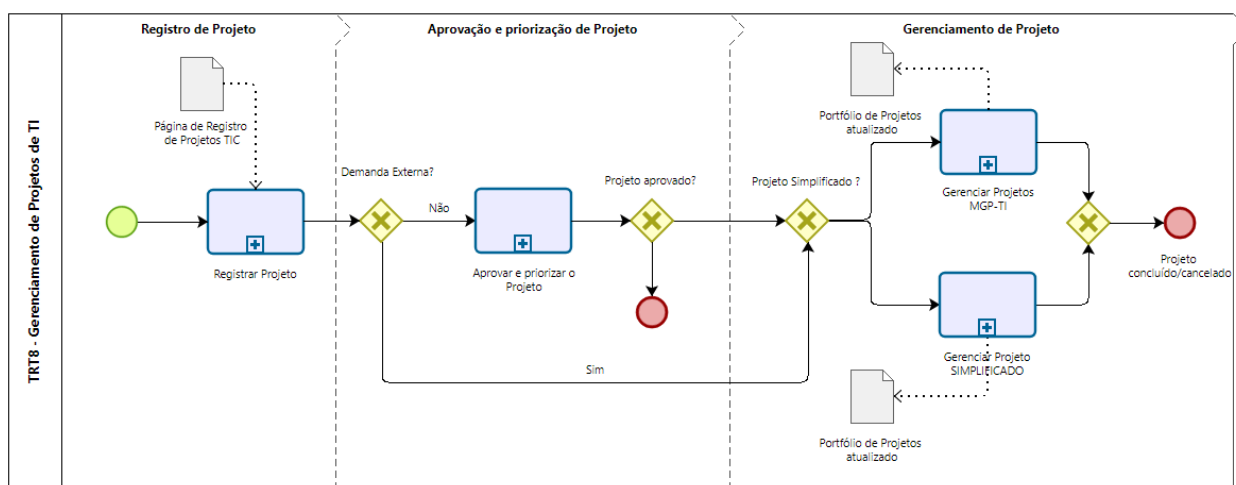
TRT8 - Gerenciamento de Projetos de TI

Registro de Projeto

Aprovação e priorização de Projeto

Gerenciamento de Projeto

Página de Registro de Projetos TIC

Registrar Projeto

Demanda Externa?

Não

Aprovar e priorizar o Projeto

Projeto aprovado?

Sim

Projeto Simplificado ?

Portfólio de Projetos atualizado

Gerenciar Projetos MGP-TI

Gerenciar Projeto SIMPLIFICADO

Portfólio de Projetos atualizado

Projeto concluído/cancelado